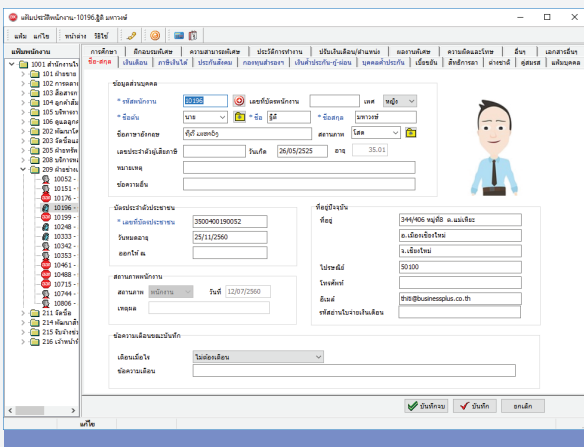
แฟ้มประวัติพนักงาน-10196.ฐิติ มหาวงศ์

เพิ่ม แก้ไข หน้าต่าง วิธีใช้

แฟ้มพนักงาน

1001 สำนักงานใ
101 ฝ่ายขา
102 การตลา
103 ฝึอสารก
104 ลูกค้าสัม
105 บริหารง
106 ดูแลลูก
202 พัฒนาโ
203 วัสดุชิ
205 ฝ่ายทรัพ
208 บริการพ
209 ฝ่ายช่าง
10052 -
10151 -
10176 -
10195 -
10196 -
10248 -
10333 -
10342 -
10353 -
10461 -
10488 -
10725 -
10744 -
10806 -
211 วัสดุชิ
214 พัฒนาสิ
215 รับจ้างเ
216 เจ้าหน้า

การศึกษา | ฝึกอบรมพิเศษ | ความสามารถพิเศษ | ประวัติการทำงาน | ปรับเงินเดือน/ตำแหน่ง | ผลงานพิเศษ | ความผิดและโทษ | อื่นๆ | เอกสารอื่นๆ
ชื่อ-สกุล | เงินเดือน | ภาษีเงินได้ | ประกันสังคม | กองทุนสำรองฯ | เงินค้ำประกัน-กู้-ผ่อน | บุคคลค้ำประกัน | เบี้ยขยัน | สิทธิการลา | ค่าจ่ายที่ | คู่สมรส | แฟ้มบุคคล

ข้อมูลส่วนบุคคล
* รหัสพนักงาน 10196 เลขที่บัตรพนักงาน เพศ หญิง
* ชื่อต้น นาง * ชื่อ ฐิติ * ชื่อสกุล มหาวงศ์
ชื่อภาษาอังกฤษ ฐิติ มหาวงศ์ สถานภาพ โสด
เลขประจำตัวผู้เสียภาษี วันเกิด 26/05/2525 อายุ 35.01
หมายเหตุ
ข้อความอื่น

บัตรประจำตัวประชาชน
* เลขที่บัตรประชาชน 3500400190052
วันหมดอายุ 25/11/2560
ออกให้ ณ

ที่อยู่ปัจจุบัน
ที่อยู่ 344/406 หมู่ที่8 ต.แม่เหียะ
อ.เมืองเชียงใหม่
จ.เชียงใหม่
ไปรษณีย์ 50100
โทรศัพท์
อีเมล์ thiti@businessplus.co.th
รหัสสาขาในจ่ายเงินเดือน

สถานภาพพนักงาน
สถานภาพ พนักงาน วันที่ 12/07/2560
เหตุผล

ข้อความเตือนขณะบันทึก
เตือนเมื่อใจ ไม่ต้องเตือน
ข้อความเตือน

บันทึกจบ บันทึก ยกเลิก

แก้ไข